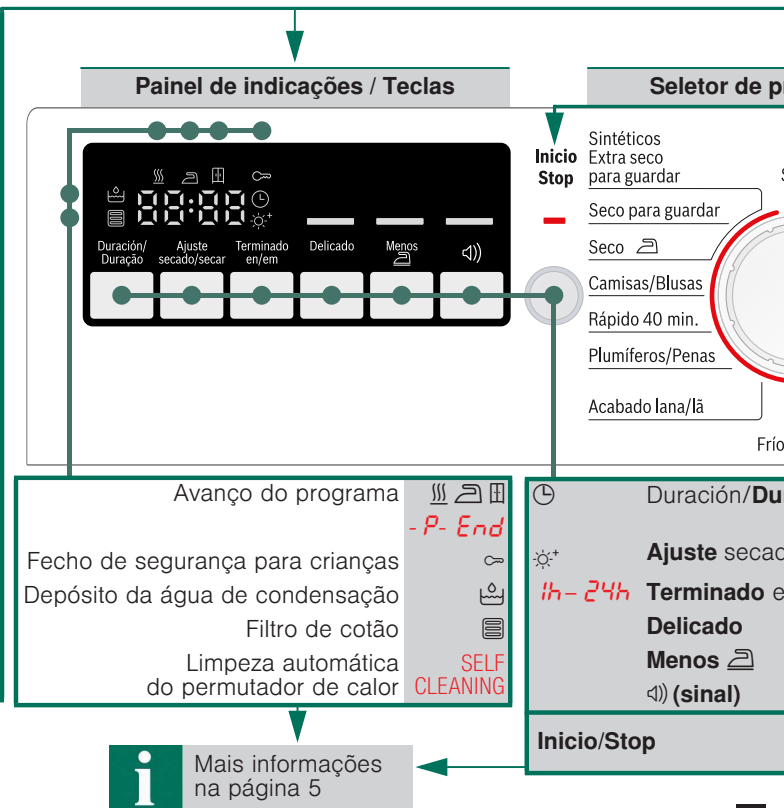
Painel de indicações / Teclas

Seletor de p

Duración/ Duração

Ajuste secado/secar

Terminado en/em

Delicado

Menos

Inicio Stop

Sintéticos Extra seco para guardar

Seco para guardar

Seco

Camisas/Blusas

Rápido 40 min.

Plumíferos/Penas

Acabado lana/lã

Frío

S

Avanço do programa

- P- End

Fecho de segurança para crianças

Depósito da água de condensação

Filtro de cotão

Limpeza automática do permutador de calor

SELF CLEANING

Duración/Du

Ajuste secad

1h – 24h Terminado e

Delicado

Menos

(sinal)

Inicio/Stop

Mais informações na página 5